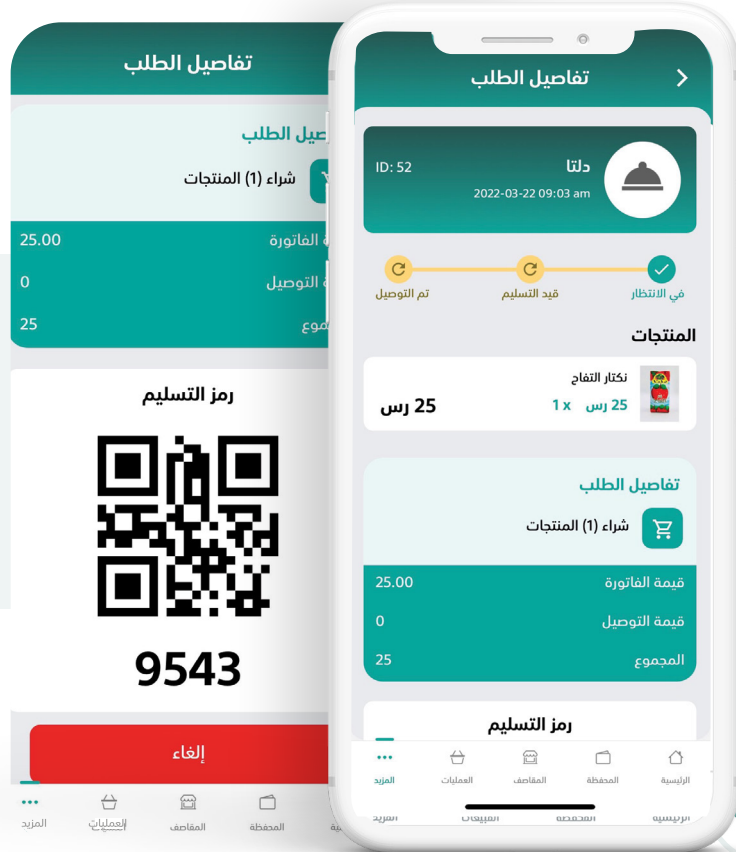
تفاصيل الطلب

صيل الطلب

شراء (1) المنتجات

25.00 الفاتورة

0 التوصيل

25 موع

رمز التسليم

9543

إلغاء

المزيد العمليات المقاصف المحفظة

تفاصيل الطلب

دلتا
ID: 52
2022-03-22 09:03 am

في الانتظار
قيد التسليم
تم التوصيل

المنتجات

نكتار التفاح
25 رس 1 x
25 رس

تفاصيل الطلب

شراء (1) المنتجات

قيمة الفاتورة 25.00

قيمة التوصيل 0

المجموع 25

رمز التسليم

الرئيسية المحفظة المقاصف العمليات المزيد